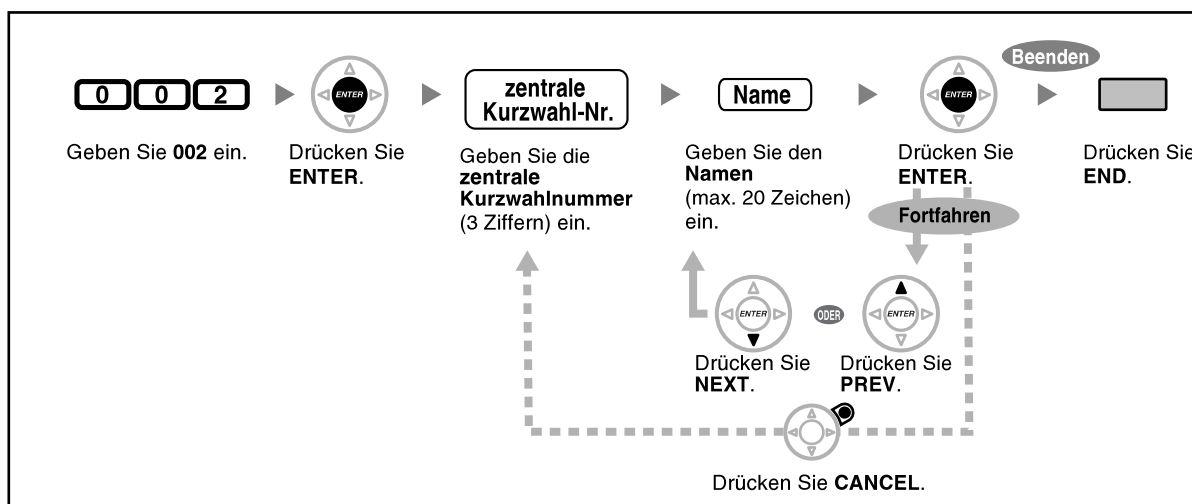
0 0 2

Geben Sie **002** ein.

ENTER

Drücken Sie **ENTER**.

zentrale Kurzwahl-Nr.

Geben Sie die **zentrale Kurzwahlnummer** (3 Ziffern) ein.

Name

Geben Sie den **Namen** (max. 20 Zeichen) ein.

ENTER

Drücken Sie **ENTER**.

Beenden

Drücken Sie **END**.

Fortfahren

ENTER

Drücken Sie **NEXT**.

ODER

ENTER

Drücken Sie **PREV**.

Drücken Sie **CANCEL**.